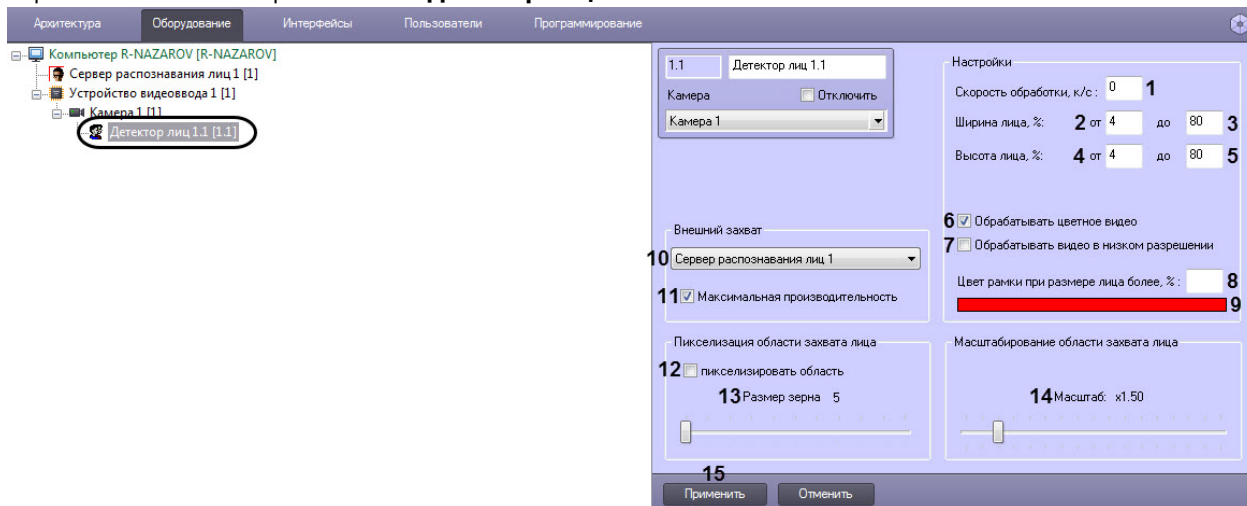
Архитектура Оборудование Интерфейсы Пользователи Программирование

Компьютер R-NAZAROV [R-NAZAROV]
Сервер распознавания лиц 1 [1]
Устройство видеоввода 1 [1]
Камера 1 [1]
Детектор лиц 1.1 [1.1]

1.1 Детектор лиц 1.1
Камера Отключить
Камера 1

Настройки
Скорость обработки, к/с: 0 1
Ширина лица, %: 2 от 4 до 80 3
Высота лица, %: 4 от 4 до 80 5

6 Обрабатывать цветное видео
7 Обрабатывать видео в низком разрешении
Цвет рамки при размере лица более, %: 8
9

Внешний захват
10 Сервер распознавания лиц 1
11 Максимальная производительность

Пикселизация области захвата лица
12 пикселизировать область
13 Размер зерна 5

Масштабирование области захвата лица
14 Масштаб: x1.50

15
Применить Отменить